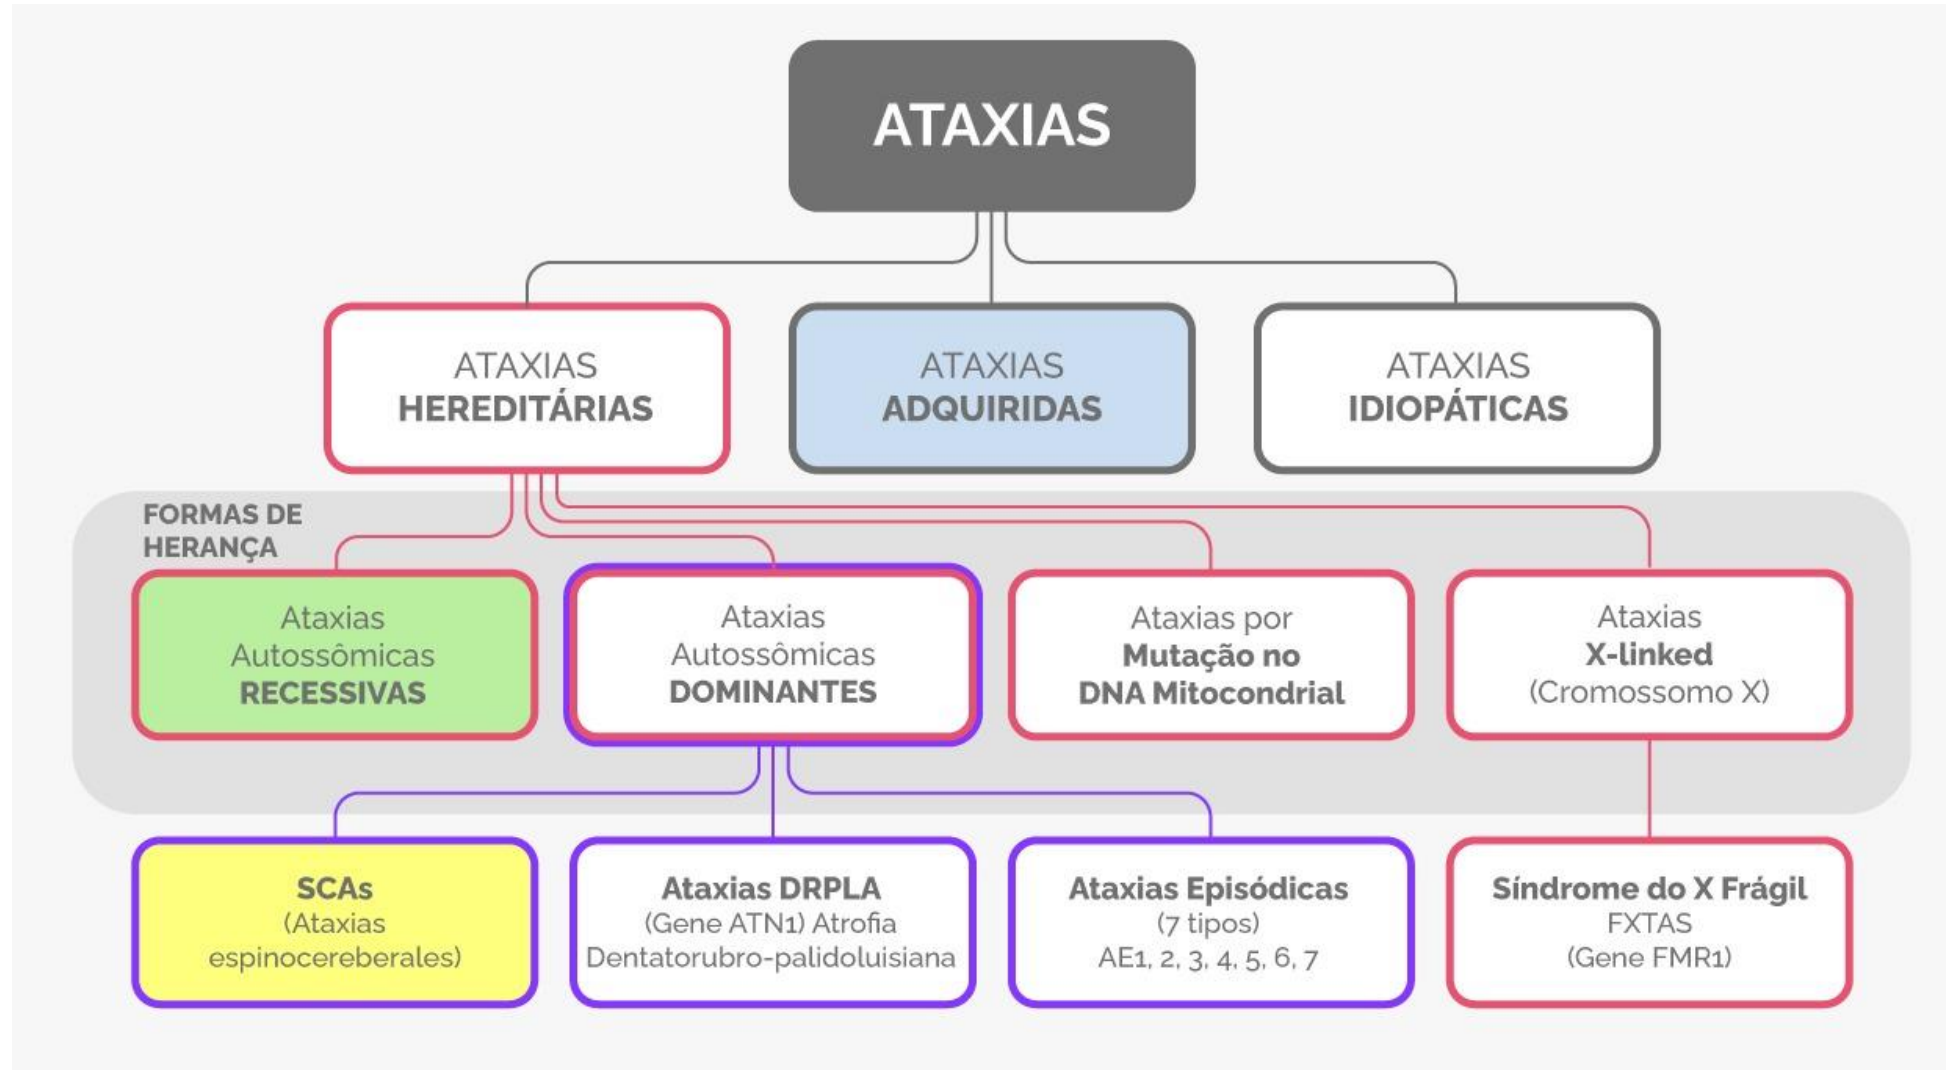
ATAXIAS

ATAXIAS HEREDITÁRIAS

ATAXIAS ADQUIRIDAS

ATAXIAS IDIOPÁTICAS

FORMAS DE HERANÇA

Ataxias Autossômicas RECESSIVAS

Ataxias Autossômicas DOMINANTES

Ataxias por Mutação no DNA Mitocondrial

Ataxias X-linked (Cromossomo X)

SCAs (Ataxias espinocereberales)

Ataxias DRPLA (Gene ATN1) Atrofia Dentatorubro-palidoluisiana

Ataxias Episódicas (7 tipos) AE1, 2, 3, 4, 5, 6, 7

Síndrome do X Frágil FXTAS (Gene FMR1)